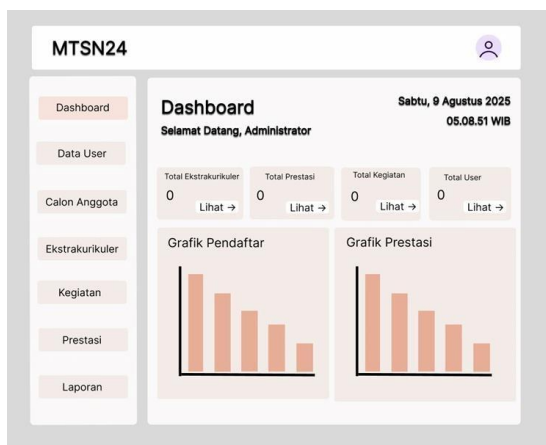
MTSN24

Dashboard

Data User

Calon Anggota

Ekstrakurikuler

Kegiatan

Prestasi

Laporan

Dashboard

Selamat Datang, Administrator

Sabtu, 9 Agustus 2025

05.08.51 WIB

| Total Ekstrakurikuler | Total Prestasi | Total Kegiatan | Total User |
|---|---|---|---|
| 0 | 0 | 0 | 0 |
| Lihat → | Lihat → | Lihat → | Lihat → |

Grafik Pendaftar

Grafik Prestasi